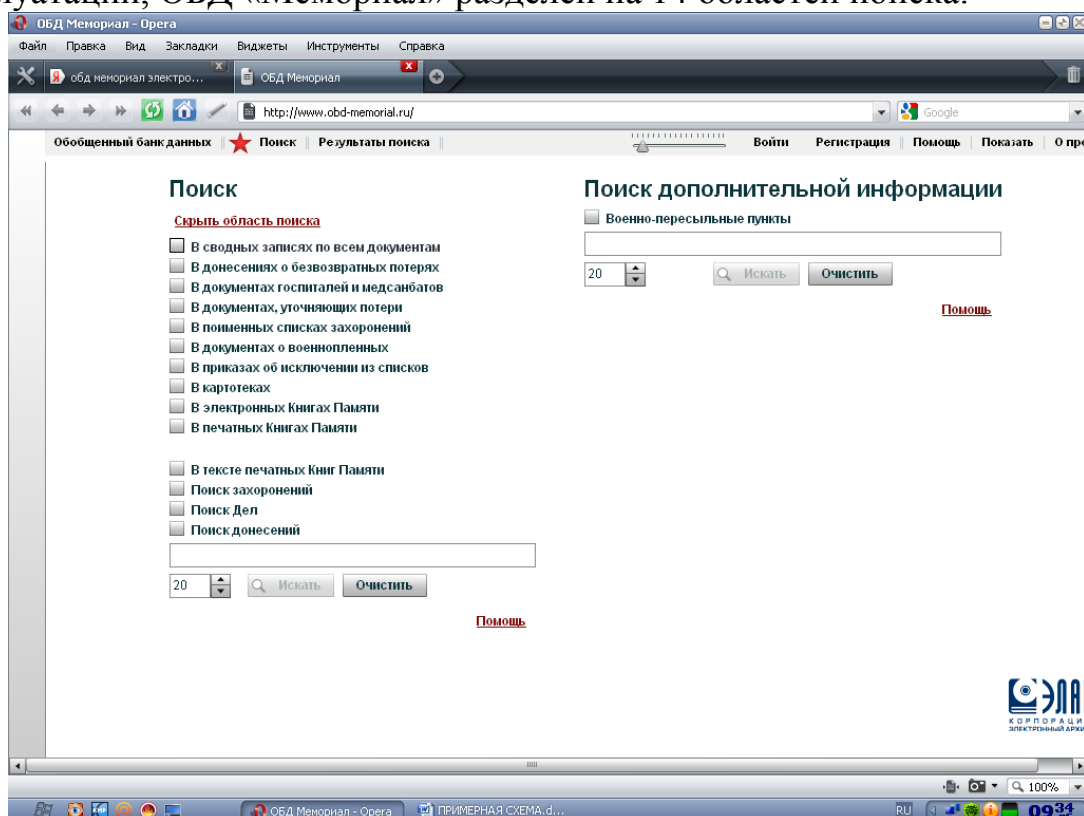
ОБД Мемориал - Opera

Файл Правка Вид Закладки Виджеты Инструменты Справка

обд мемориал электро... ОБД Мемориал

http://www.obd-memorial.ru/

Google

Обобщенный банк данных | Поиск | Результаты поиска

Войти | Регистрация | Помощь | Показать | О пр

Поиск

Скрыть область поиска

В сводных записях по всем документам
В донесениях о безвозвратных потерях
В документах госпиталей и медсанбатов
В документах, уточняющих потери
В поименных списках захоронений
В документах о военнопленных
В приказах об исключении из списков
В картотеках
В электронных Книгах Памяти
В печатных Книгах Памяти

В тексте печатных Книг Памяти
Поиск захоронений
Поиск Дел
Поиск донесений

20 Искать Очистить

Помощь

Поиск дополнительной информации

Военно-пересыльные пункты

20 Искать Очистить

Помощь

ЭЛ
КОРПОРАЦИ
ЭЛЕКТРОННЫЙ АРХ

100%

ОБД Мемориал - Opera
ПРИМЕРНАЯ СХЕМА.d...
RU 09:34